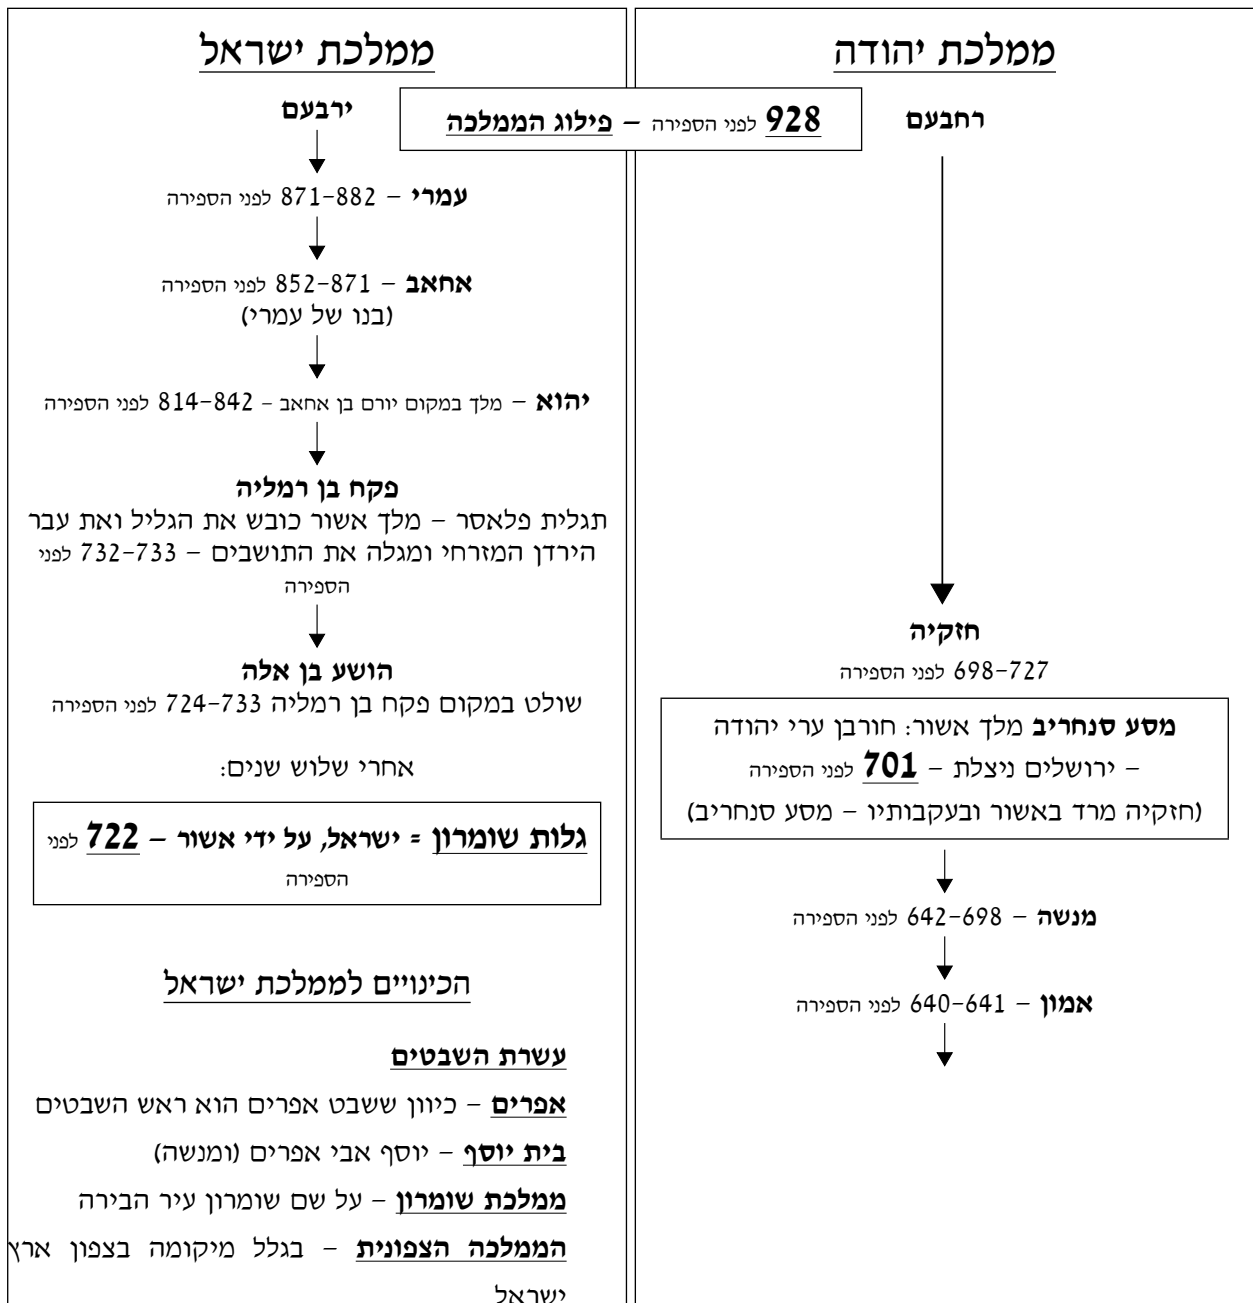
ממלכת יהודה

ממלכת ישראל

928 לפני הספירה – פילוג הממלכה

רחבעם

ירבעם

עמרי – 882–871 לפני הספירה

אחאב – 871–852 לפני הספירה
(בנו של עמרי)

יהוא – מלך במקום יורם בן אחאב – 842–814 לפני הספירה

פקח בן רמליה
תגלית פלאסר – מלך אשור כובש את הגליל ואת עבר הירדן המזרחי ומגלה את התושבים – 733–732 לפני הספירה

הושע בן אלה
שולט במקום פקח בן רמליה 733–724 לפני הספירה

אחרי שלוש שנים:

גלות שומרון = ישראל, על ידי אשור – 722 לפני הספירה

הכינויים לממלכת ישראל

עשרת השבטים
אפרים – כיוון ששבט אפרים הוא ראש השבטים
בית יוסף – יוסף אבי אפרים (ומנשה)
ממלכת שומרון – על שם שומרון עיר הבירה
הממלכה הצפונית – בגלל מיקומה בצפון ארץ ישראל

חזקיה
727–698 לפני הספירה

מסע סנחריב מלך אשור: חורבן ערי יהודה – ירושלים ניצלת – 701 לפני הספירה
(חזקיה מרד באשור ובעקבותיו – מסע סנחריב)

מנשה – 698–642 לפני הספירה

אמון – 641–640 לפני הספירה